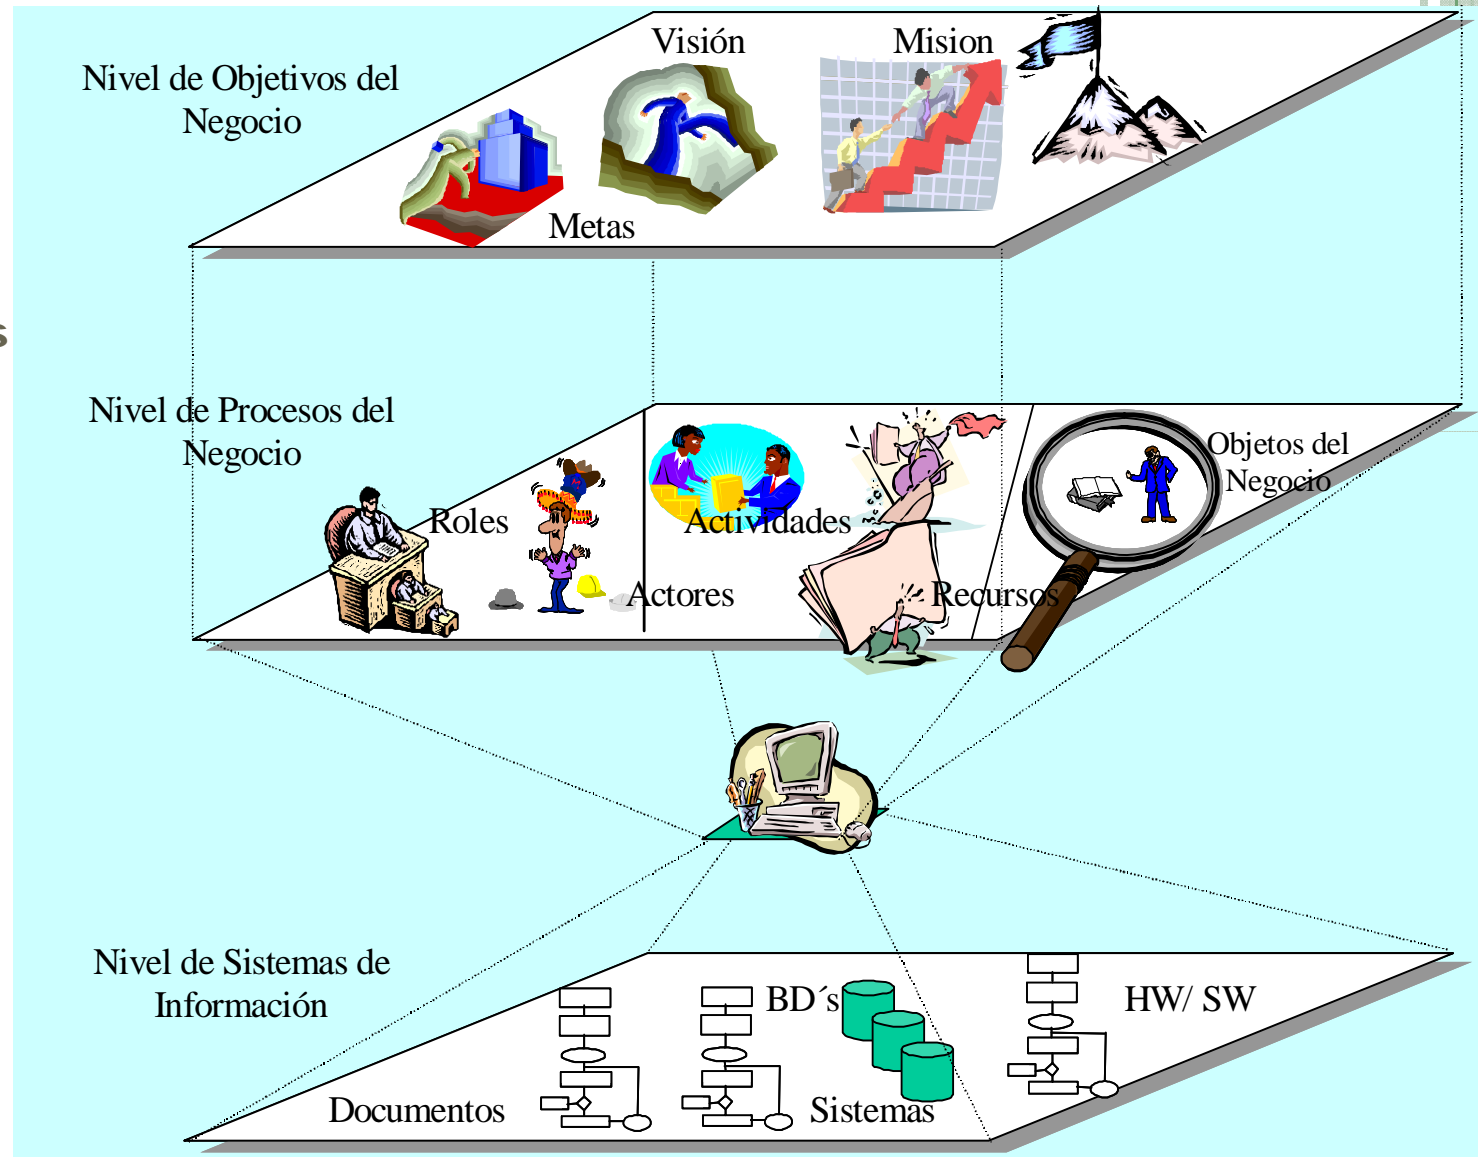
Nivel de Objetivos del Negocio

Visión

Mision

Metas

Nivel de Procesos del Negocio

Roles

Actividades

Objetos del Negocio

Actores

Recursos

Nivel de Sistemas de Información

BD´s

HW/ SW

Documentos

Sistemas